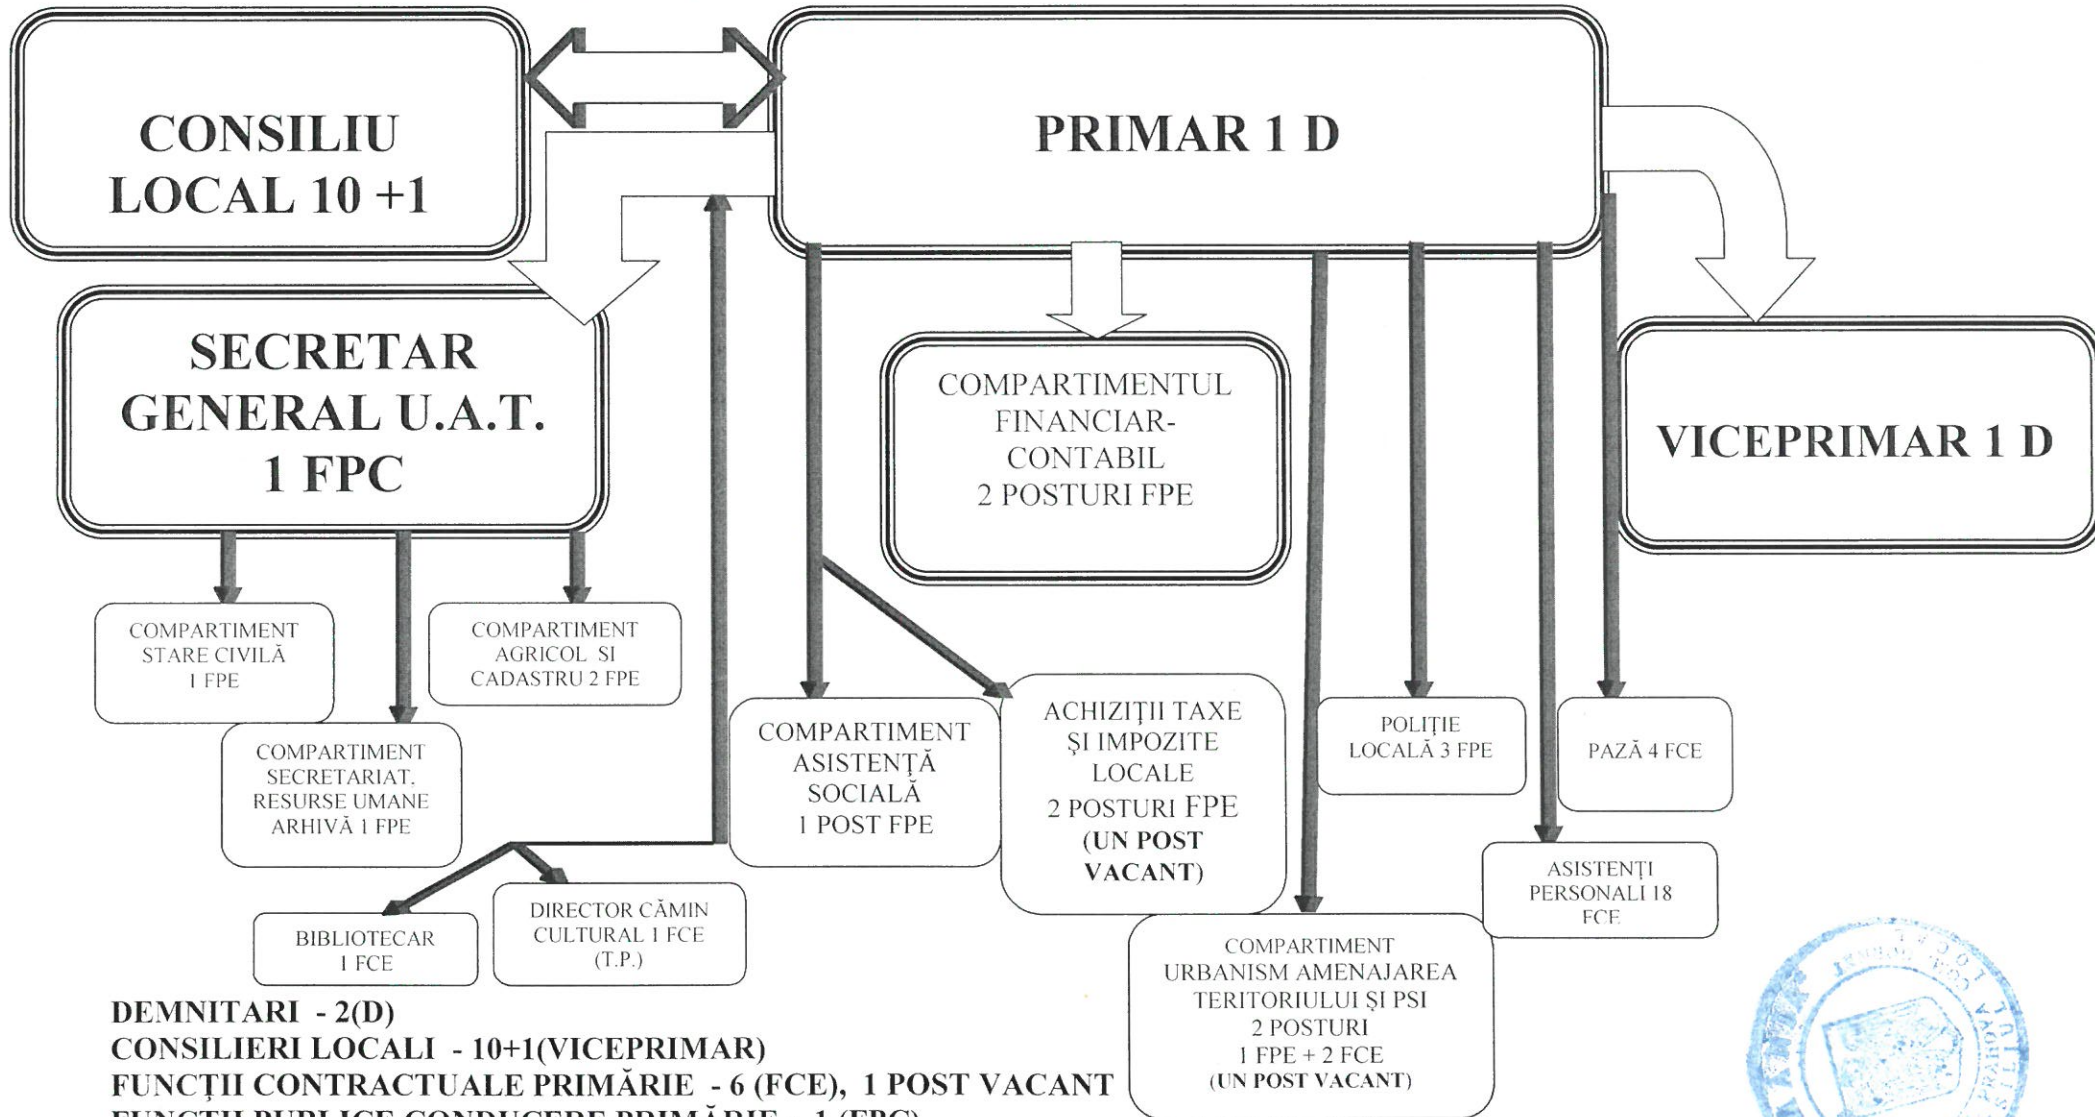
CONSILIU LOCAL 10 +1

PRIMAR 1 D

SECRETAR GENERAL U.A.T. 1 FPC

COMPARTIMENTUL FINANCIAR-CONTABIL 2 POSTURI FPE

VICEPRIMAR 1 D

COMPARTIMENT STARE CIVILĂ 1 FPE

COMPARTIMENT AGRICOL SI CADASTRU 2 FPE

COMPARTIMENT SECRETARIAT, RESURSE UMANE ARHIVĂ 1 FPE

COMPARTIMENT ASISTENȚĂ SOCIALĂ 1 POST FPE

ACHIZIȚII TAXE ȘI IMPOZITE LOCALE 2 POSTURI FPE (UN POST VACANT)

POLIȚIE LOCALĂ 3 FPE

PAZĂ 4 FCE

ASISTENȚI PERSONALI 18 FCE

BIBLIOTECAR 1 FCE

DIRECTOR CĂMIN CULTURAL 1 FCE (T.P.)

COMPARTIMENT URBANISM AMENAJAREA TERITORIULUI ȘI PSI 2 POSTURI 1 FPE + 2 FCE (UN POST VACANT)

DEMNITARI - 2(D)
CONSILIERI LOCALI - 10+1(VICEPRIMAR)
FUNCȚII CONTRACTUALE PRIMĂRIE - 6 (FCE), 1 POST VACANT
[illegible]

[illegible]